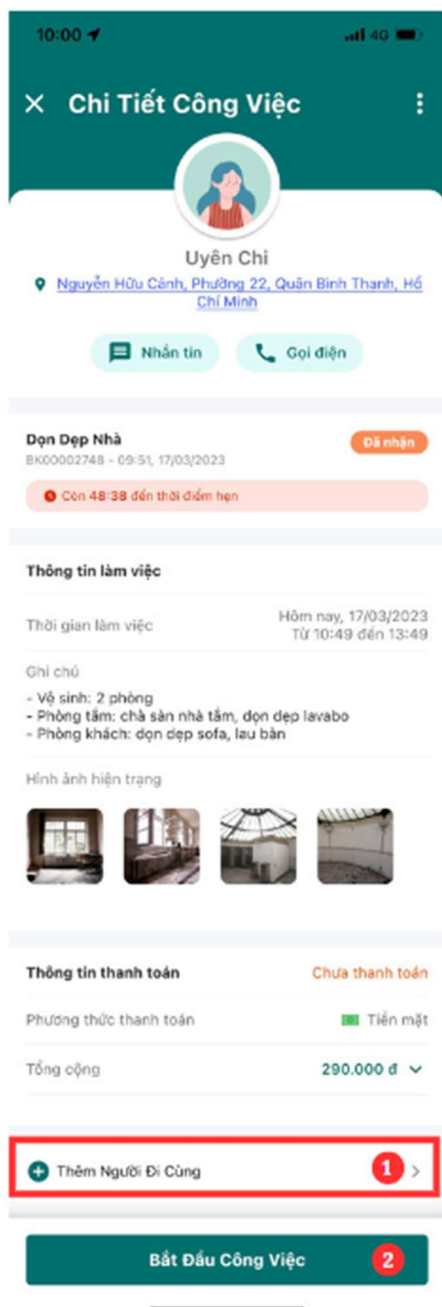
10:00

4G

Chi Tiết Công Việc

Uyên Chi

Nguyễn Hữu Cảnh, Phường 22, Quận Bình Thạnh, Hồ Chí Minh

Nhắn tin

Gọi điện

Dọn Dẹp Nhà

BK00002748 - 09:51, 17/03/2023

Đã nhận

Còn 48:38 đến thời điểm hẹn

Thông tin làm việc

Thời gian làm việc

Hôm nay, 17/03/2023
Từ 10:49 đến 13:49

Ghi chú

- Vệ sinh: 2 phòng
- Phòng tắm: chà sàn nhà tắm, dọn dẹp lavabo
- Phòng khách: dọn dẹp sofa, lau bàn

Hình ảnh hiện trạng

Thông tin thanh toán

Chưa thanh toán

Phương thức thanh toán

Tiền mặt

Tổng cộng

290.000 đ

Thêm Người Đi Cùng

1

Bắt Đầu Công Việc

2